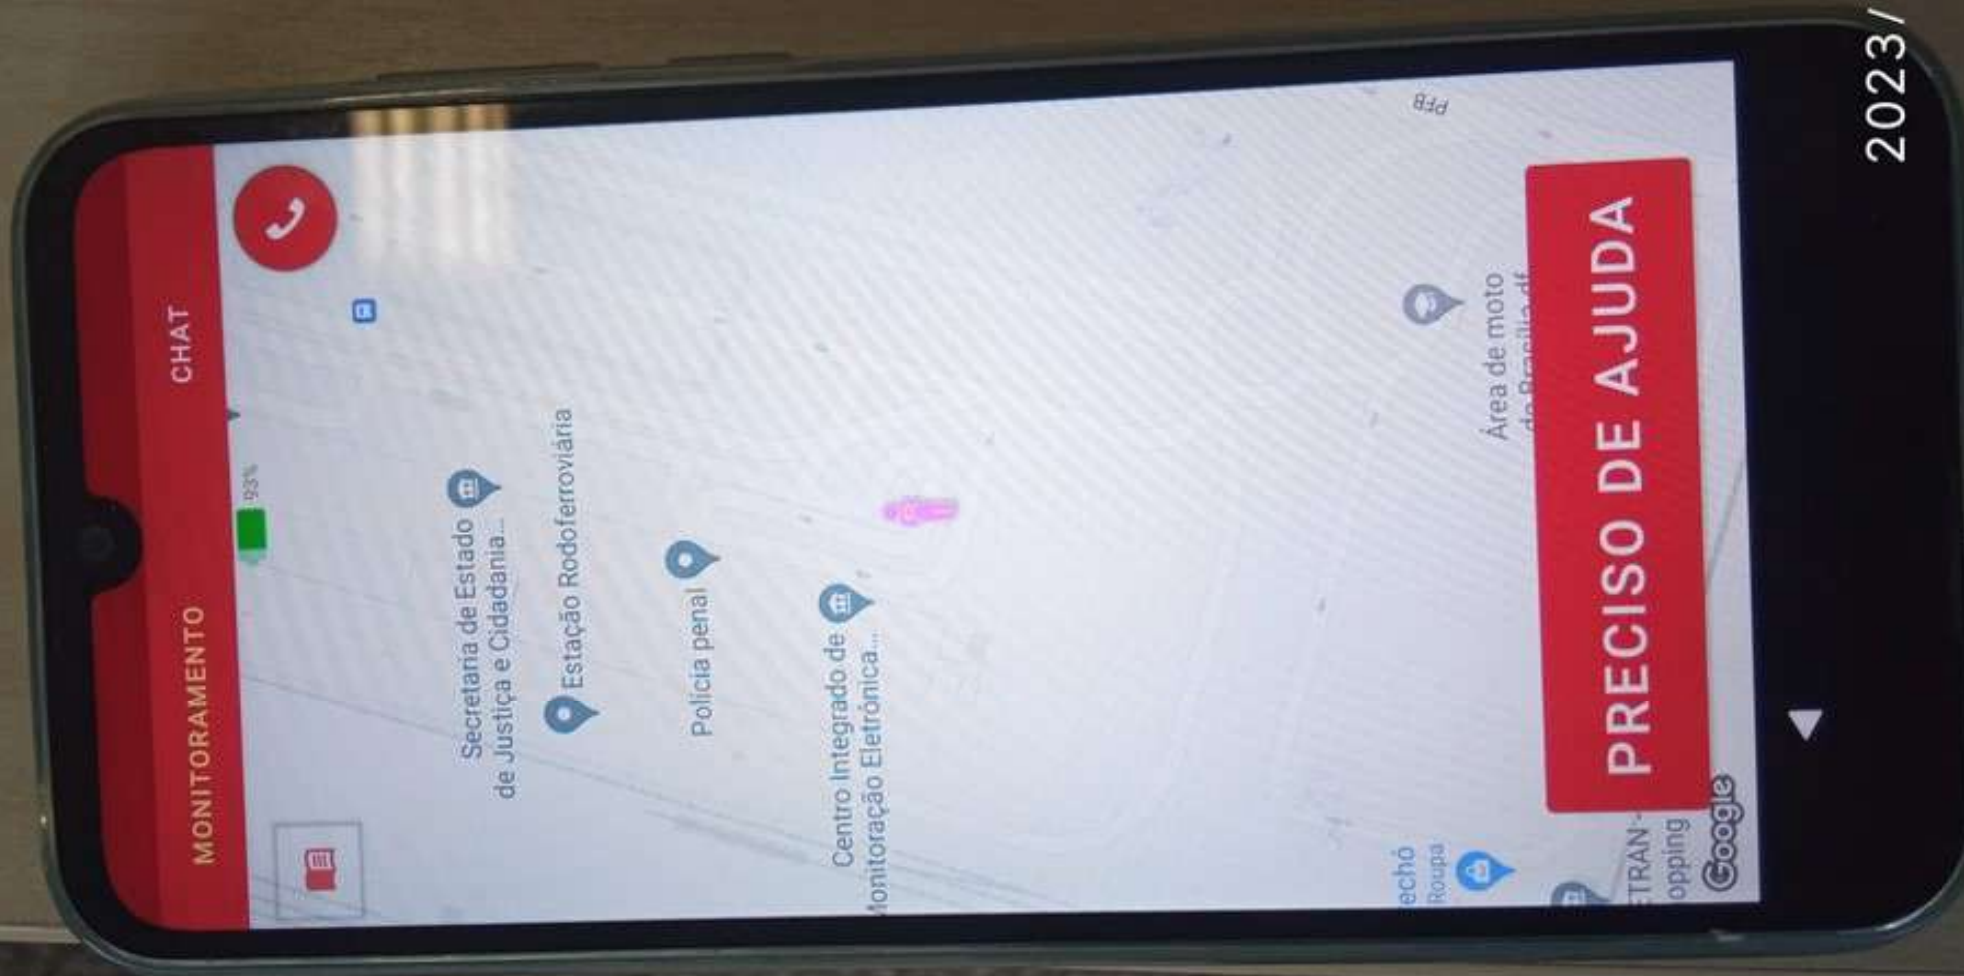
MONITORAMENTO
CHAT
93%
Secretaria de Estado de Justiça e Cidadania...
Estação Rodoferroviária
Polícia penal
Centro Integrado de Monitoração Eletrônica...
Área de moto de Brasília df
PFB
echó Roupa
TRAN opping
Google
PRECISO DE AJUDA
2023/